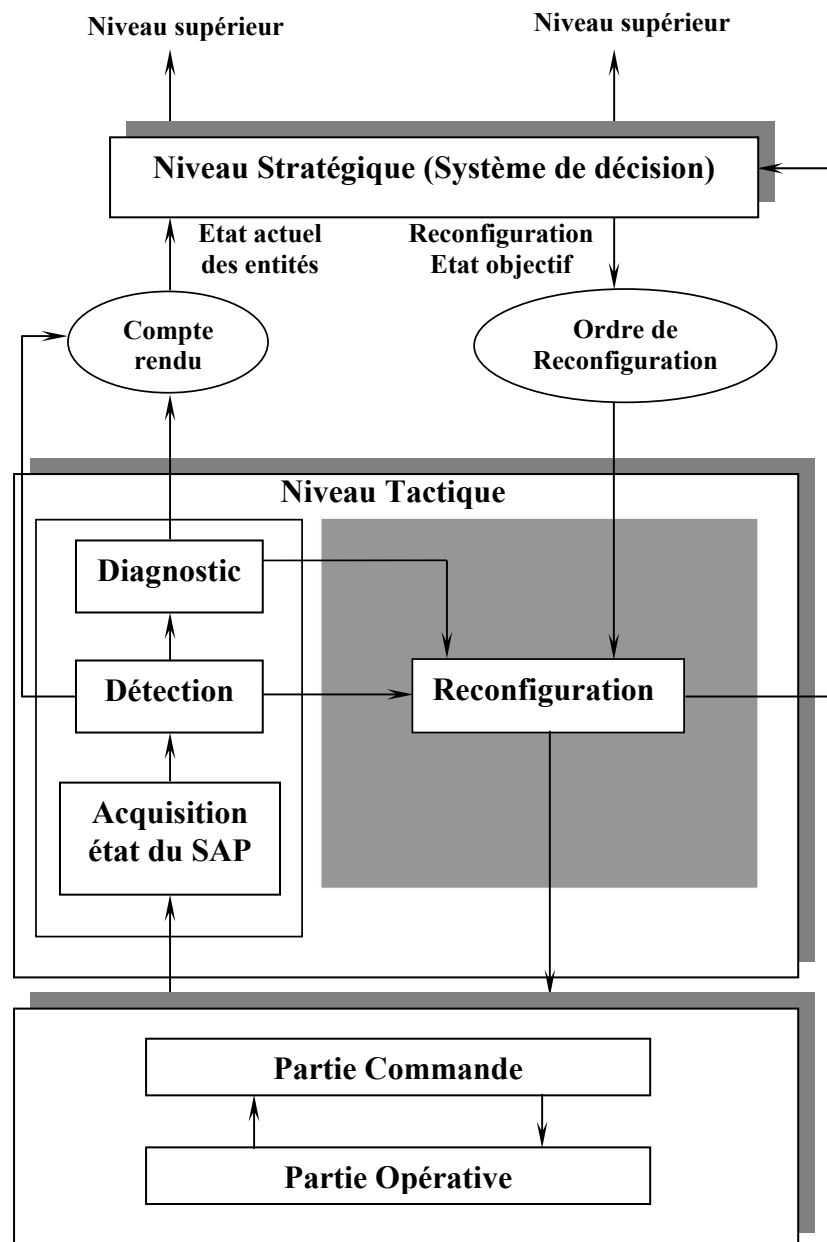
Niveau supérieur

Niveau supérieur

Niveau Stratégique (Système de décision)

Etat actuel des entités

Reconfiguration Etat objectif

Compte rendu

Ordre de Reconfiguration

Niveau Tactique

Diagnostic

Détection

Reconfiguration

Acquisition état du SAP

Partie Commande

Partie Opérative